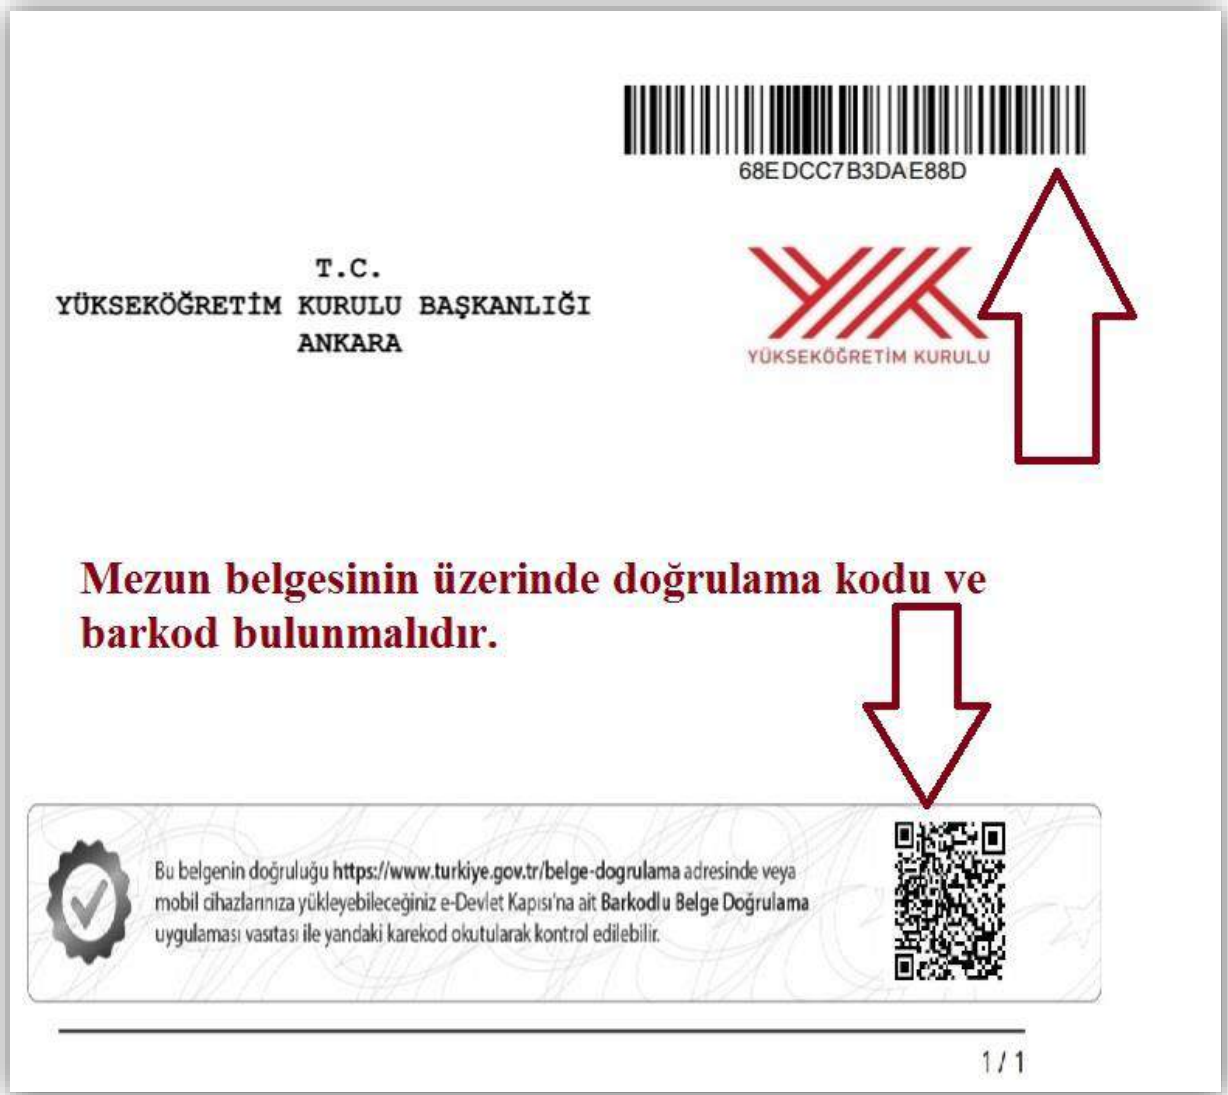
68EDCC7B3DAE88D

T.C.
YÜKSEKÖĞRETİM KURULU BAŞKANLIĞI
ANKARA

YÜKSEKÖĞRETİM KURULU

Mezun belgesinin üzerinde doğrulama kodu ve barkod bulunmalıdır.

Bu belgenin doğruluğu https://www.turkiye.gov.tr/belge-dogrulama adresinde veya mobil cihazlarınıza yükleyebileceğiniz e-Devlet Kapısı'na ait Barkodlu Belge Doğrulama uygulaması vasıtası ile yandaki karekod okutularak kontrol edilebilir.

1 / 1